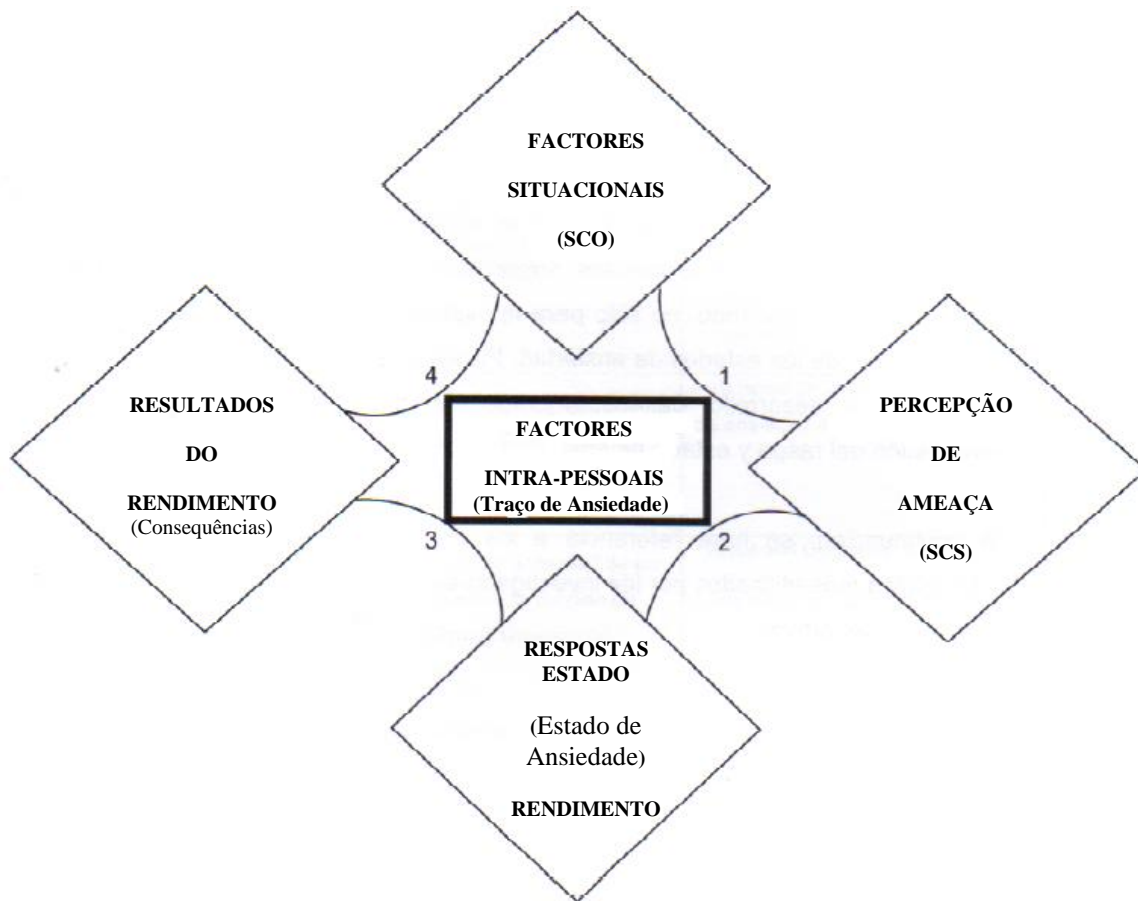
FACTORES
SITUACIONAIS
(SCO)

RESULTADOS
DO
RENDIMENTO
(Consequências)

4

1

FACTORES
INTRA-PESSOAIS
(Traço de Ansiedade)

PERCEPÇÃO
DE
AMEAÇA
(SCS)

3

2

RESPOSTAS
ESTADO
(Estado de Ansiedade)
RENDIMENTO